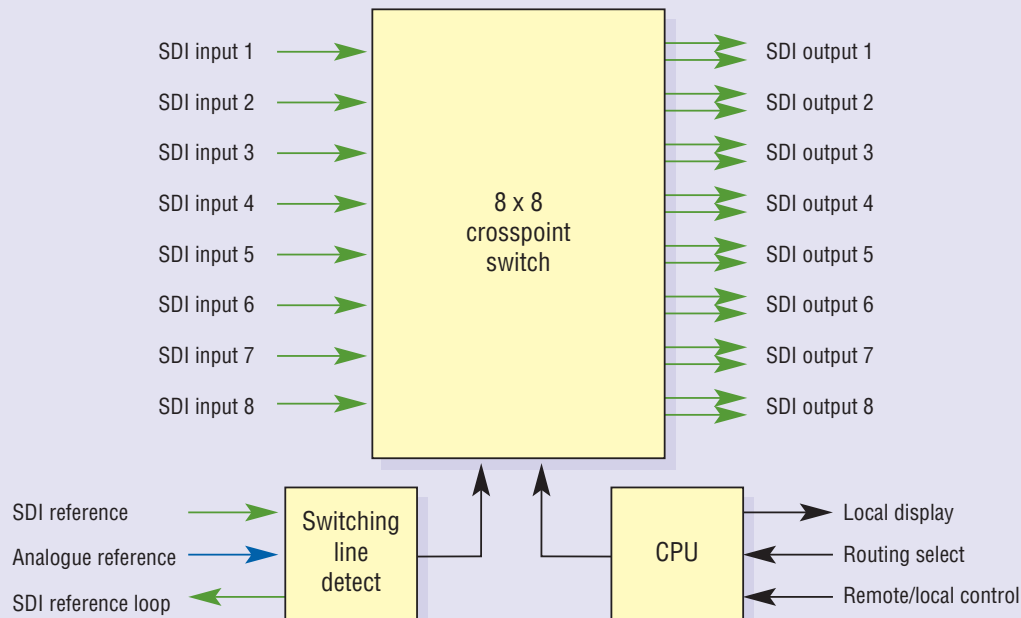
SDI input 1
SDI input 2
SDI input 3
SDI input 4
SDI input 5
SDI input 6
SDI input 7
SDI input 8

8 x 8
crosspoint
switch

SDI output 1
SDI output 2
SDI output 3
SDI output 4
SDI output 5
SDI output 6
SDI output 7
SDI output 8

SDI reference
Analogue reference
SDI reference loop

Switching
line
detect

CPU

Local display
Routing select
Remote/local control